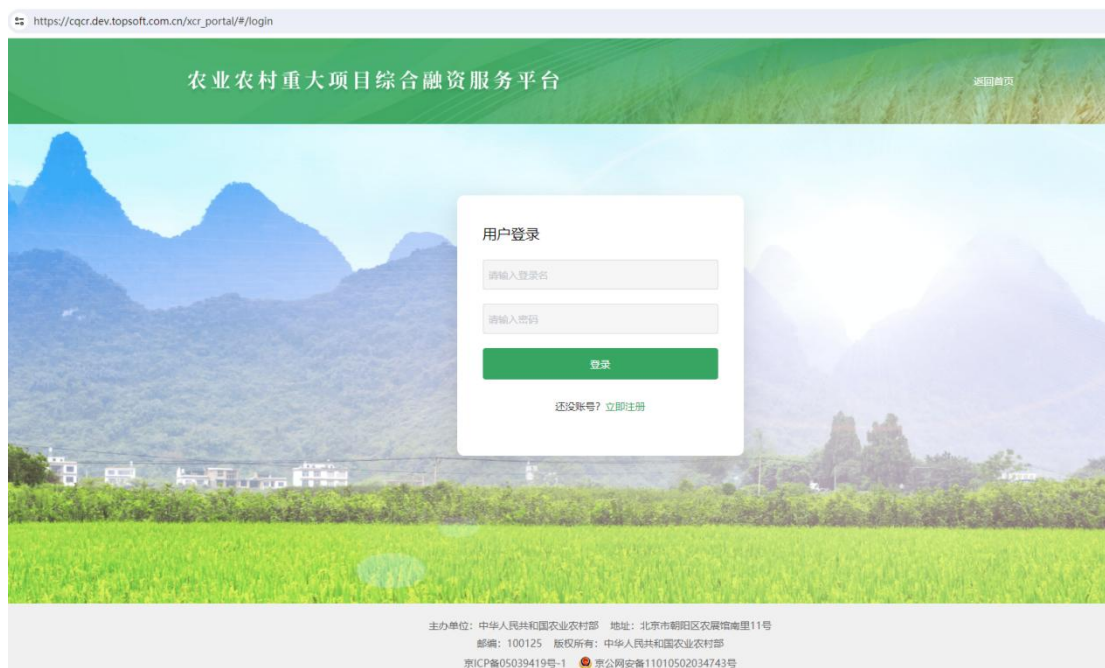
https://cqcr.dev.topsoft.com.cn/xcr_portal/#/login

农业农村重大项目综合融资服务平台

返回首页

用户登录

请输入登录名

请输入密码

登录

还没账号？立即注册

主办单位：中华人民共和国农业农村部　地址：北京市朝阳区农展馆南里11号
邮编：100125　版权所有：中华人民共和国农业农村部
京ICP备05039419号-1　京公网安备11010502034743号